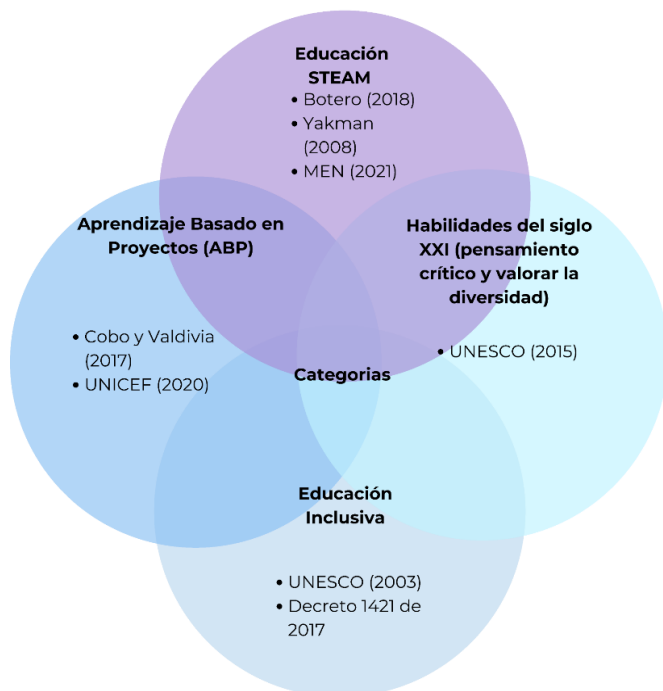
Educación STEAM
• Botero (2018)
• Yakman (2008)
• MEN (2021)

Aprendizaje Basado en Proyectos (ABP)
• Cobo y Valdivia (2017)
• UNICEF (2020)

Habilidades del siglo XXI (pensamiento crítico y valorar la diversidad)
• UNESCO (2015)

Categorias

Educación Inclusiva
• UNESCO (2003)
• Decreto 1421 de 2017